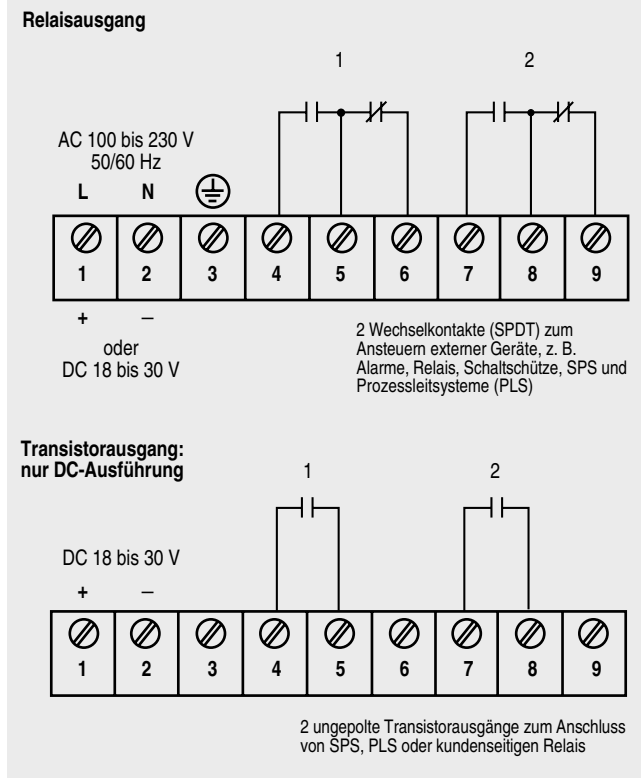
Relaisausgang

1

2

AC 100 bis 230 V
50/60 Hz

L N

| 1 | 2 | 3 | 4 | 5 | 6 | 7 | 8 | 9 |
|---|---|---|---|---|---|---|---|---|

+ –
oder
DC 18 bis 30 V

2 Wechselkontakte (SPDT) zum Ansteuern externer Geräte, z. B. Alarme, Relais, Schaltschütze, SPS und Prozessleitsysteme (PLS)

Transistorausgang:
nur DC-Ausführung

1

2

DC 18 bis 30 V

+ –

| 1 | 2 | 3 | 4 | 5 | 6 | 7 | 8 | 9 |
|---|---|---|---|---|---|---|---|---|

2 ungepolte Transistorausgänge zum Anschluss von SPS, PLS oder kundenseitigen Relais